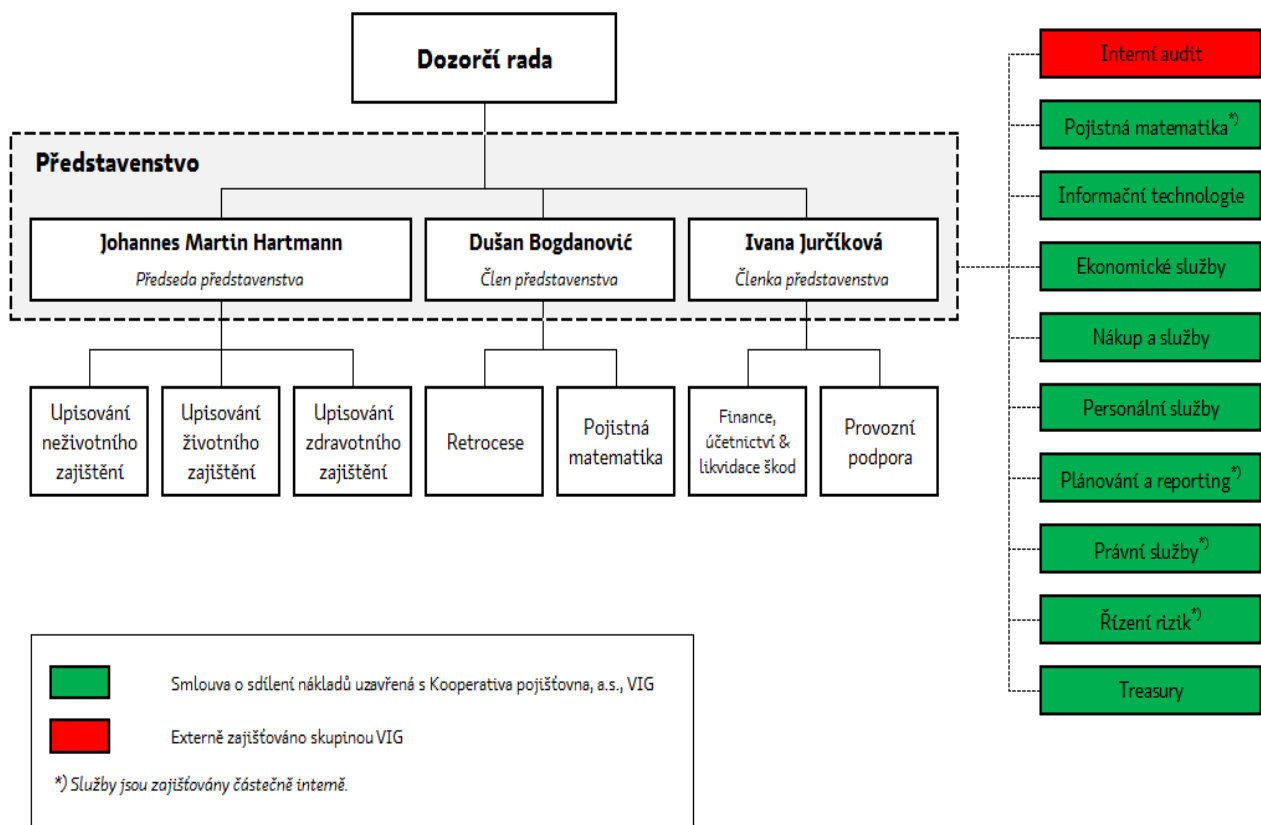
Dozorčí rada

Představenstvo

Johannes Martin Hartmann
Předseda představenstva

Dušan Bogdanović
Člen představenstva

Ivana Jurčíková
Členka představenstva

Upisování neživotního zajištění

Upisování životního zajištění

Upisování zdravotního zajištění

Retrocese

Pojistná matematika

Finance, účetnictví & likvidace škod

Provozní podpora

Interní audit

Pojistná matematika*)

Informační technologie

Ekonomické služby

Nákup a služby

Personální služby

Plánování a reporting*)

Právní služby*)

Řízení rizik*)

Treasury

Smlouva o sdílení nákladů uzavřená s Kooperativa pojišťovna, a.s., VIG

Externě zajišťováno skupinou VIG

*) Služby jsou zajišťovány částečně interně.